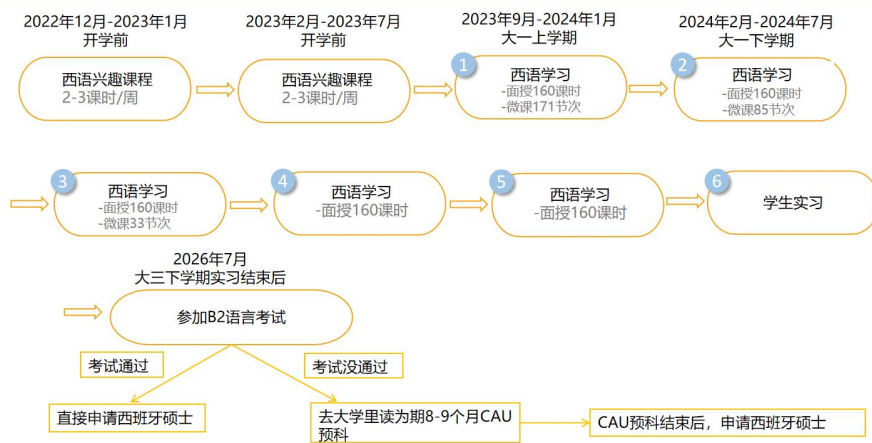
2022年12月-2023年1月
开学前

西语兴趣课程
2-3课时/周

2023年2月-2023年7月
开学前

西语兴趣课程
2-3课时/周

2023年9月-2024年1月
大一上学期

1
西语学习
-面授160课时
-微课171节次

2024年2月-2024年7月
大一下学期

2
西语学习
-面授160课时
-微课85节次

3
西语学习
-面授160课时
-微课33节次

4
西语学习
-面授160课时

5
西语学习
-面授160课时

6
学生实习

2026年7月
大三下学期实习结束后

参加B2语言考试

考试通过

直接申请西班牙硕士

考试没通过

去大学里读为期8-9个月CAU预科

CAU预科结束后，申请西班牙硕士